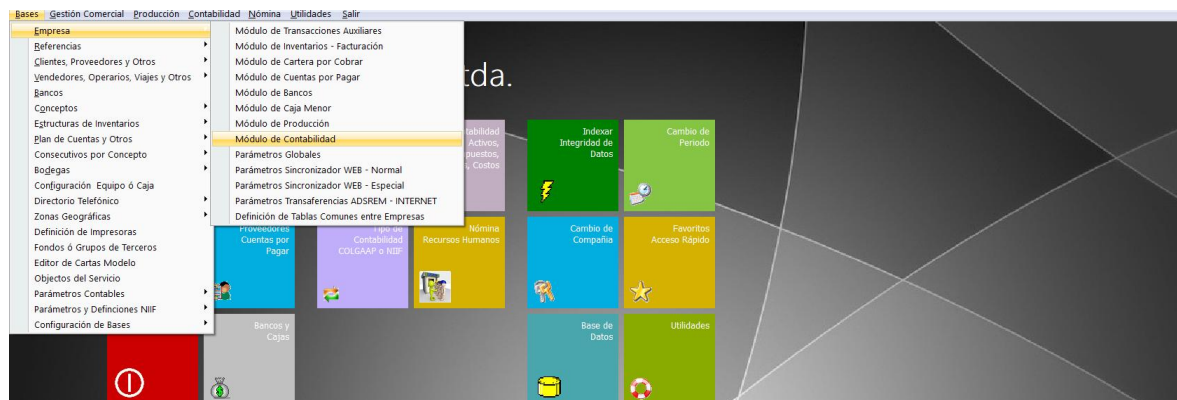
Bases Gestión Comercial Producción Contabilidad Nómina Utilidades Salir

Empresa
Referencias
Clientes, Proveedores y Otros
Vendedores, Operarios, Viajes y Otros
Bancos
Conceptos
Estructuras de Inventarios
Plan de Cuentas y Otros
Consecutivos por Concepto
Bodegas
Configuración Equipo ó Caja
Directorio Telefónico
Zonas Geográficas
Definición de Impresoras
Fondos ó Grupos de Terceros
Editor de Cartas Modelo
Objectos del Servicio
Parámetros Contables
Parámetros y Definciones NIIF
Configuración de Bases

Módulo de Transacciones Auxiliares
Módulo de Inventarios - Facturación
Módulo de Cartera por Cobrar
Módulo de Cuentas por Pagar
Módulo de Bancos
Módulo de Caja Menor
Módulo de Producción
Módulo de Contabilidad
Parámetros Globales
Parámetros Sincronizador WEB - Normal
Parámetros Sincronizador WEB - Especial
Parámetros Transaferencias ADSREM - INTERNET
Definición de Tablas Comunes entre Empresas

tda.

tabilidad Activos, puestos, Costos

Indexar Integridad de Datos

Cambio de Periodo

Proveedores Cuentas por Pagar

Tipo de Contabilidad COLGAAP o NIIF

Nómina Recursos Humanos

Cambio de Compañía

Favoritos Acceso Rápido

Bancos y Cajas

Base de Datos

Utilidades